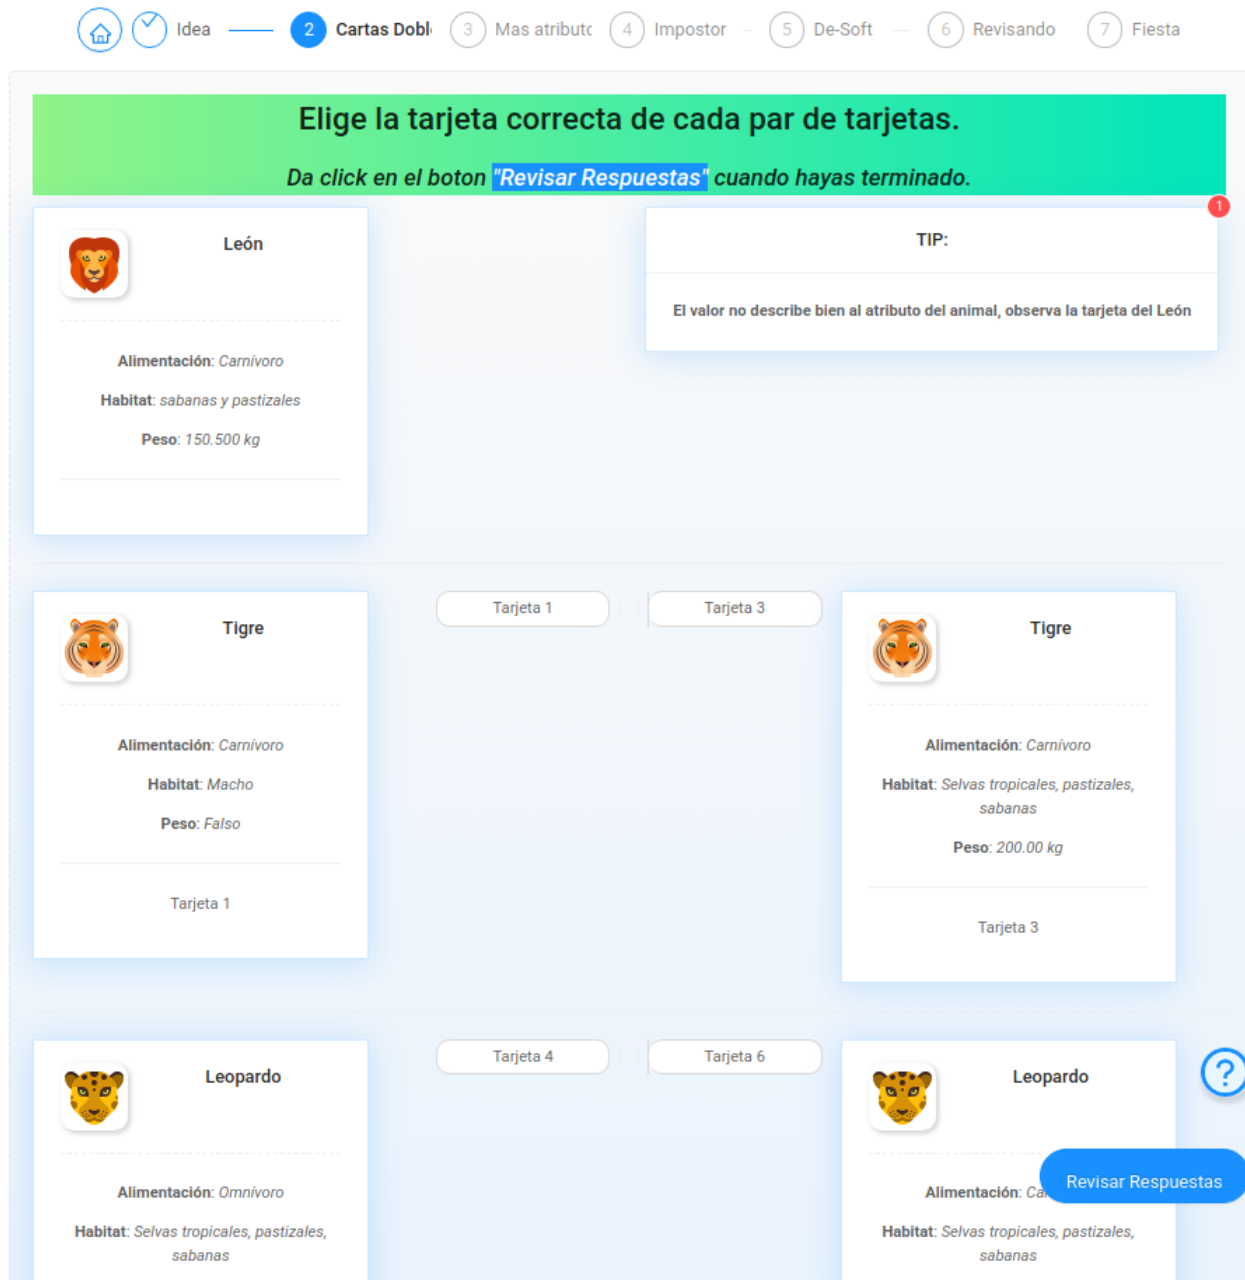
Idea 2 Cartas Dobl 3 Mas atributo 4 Impostor 5 De-Soft 6 Revisando 7 Fiesta

Elige la tarjeta correcta de cada par de tarjetas.

Da click en el boton "Revisar Respuestas" cuando hayas terminado.

León

Alimentación: Carnivoro

Habitat: sabanas y pastizales

Peso: 150.500 kg

1

TIP:

El valor no describe bien al atributo del animal, observa la tarjeta del León

Tarjeta 1

Tarjeta 3

Tigre

Alimentación: Carnivoro

Habitat: Macho

Peso: Falso

Tarjeta 1

Tigre

Alimentación: Carnivoro

Habitat: Selvas tropicales, pastizales, sabanas

Peso: 200.00 kg

Tarjeta 3

Tarjeta 4

Tarjeta 6

Leopardo

Alimentación: Omnivoro

Habitat: Selvas tropicales, pastizales, sabanas

Leopardo

Alimentación: Ca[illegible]

Habitat: Selvas tropicales, pastizales, sabanas

?

Revisar Respuestas